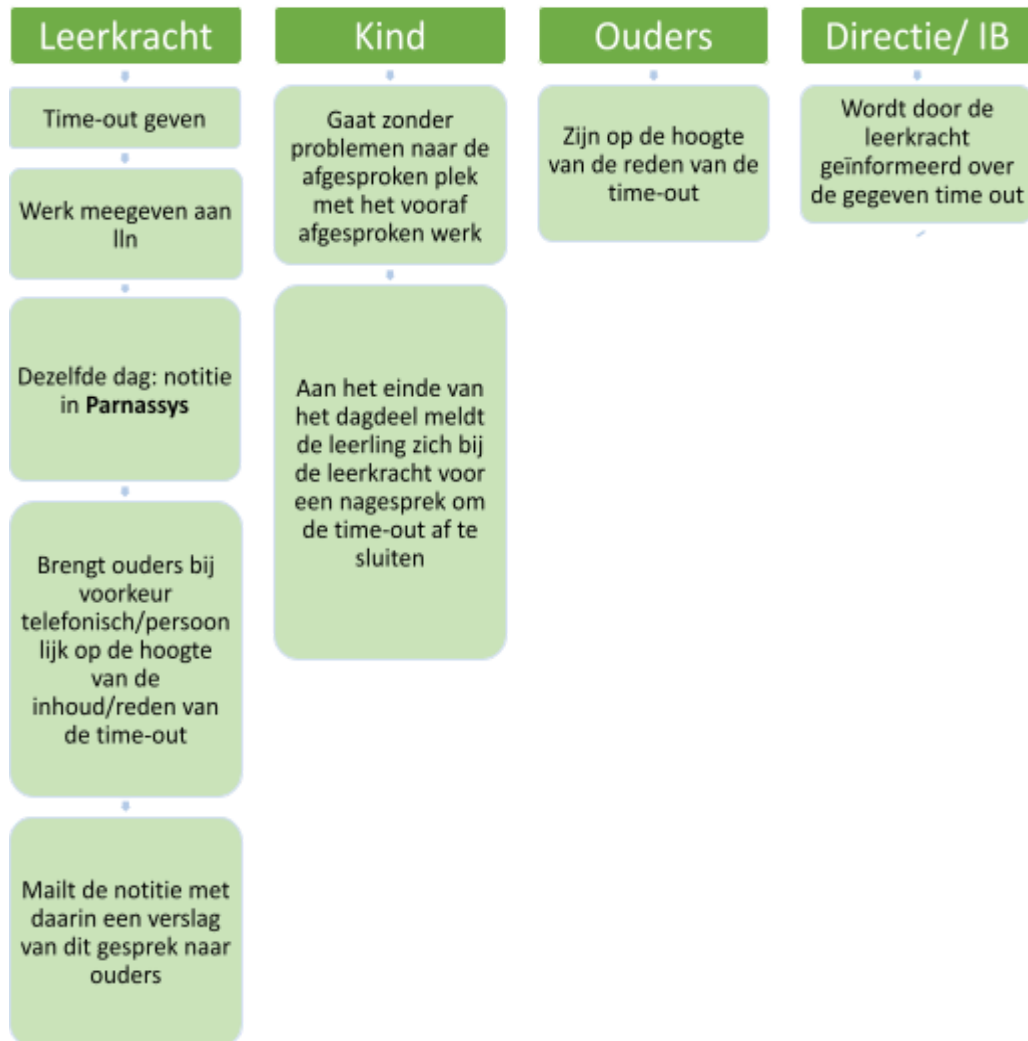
Leerkracht

Time-out geven

Werk meegeven aan lln

Dezelfde dag: notitie in **Parnassys**

Brengt ouders bij voorkeur telefonisch/persoonlijk op de hoogte van de inhoud/reden van de time-out

Mailt de notitie met daarin een verslag van dit gesprek naar ouders

Kind

Gaat zonder problemen naar de afgesproken plek met het vooraf afgesproken werk

Aan het einde van het dagdeel meldt de leerling zich bij de leerkracht voor een nagesprek om de time-out af te sluiten

Ouders

Zijn op de hoogte van de reden van de time-out

Directie/ IB

Wordt door de leerkracht geïnformeerd over de gegeven time out